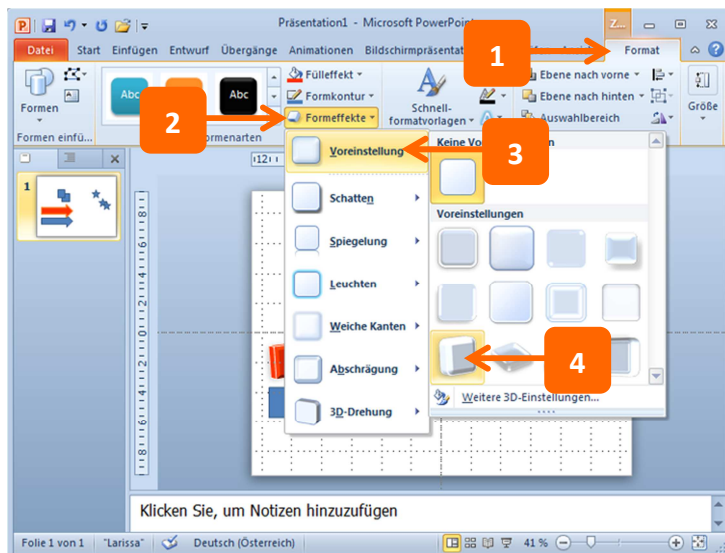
Präsentation1 - Microsoft PowerPoint

Datei Start Einfügen Entwurf Übergänge Animationen Bildschirmpräsentat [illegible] Format

Formen

Formen einfü...

Abc Abc Abc

Fülleffekt

Formkontur

Formeffekte

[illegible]ormenarten

Schnellformatvorlagen

Ebene nach vorne

Ebene nach hinten

Auswahlbereich

Größe

1

2

3

4

Voreinstellung

Schatten

Spiegelung

Leuchten

Weiche Kanten

Abschrägung

3D-Drehung

Keine Vo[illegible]

Voreinstellungen

Weitere 3D-Einstellungen...

Klicken Sie, um Notizen hinzuzufügen

Folie 1 von 1 "Larissa" Deutsch (Österreich) 41 %